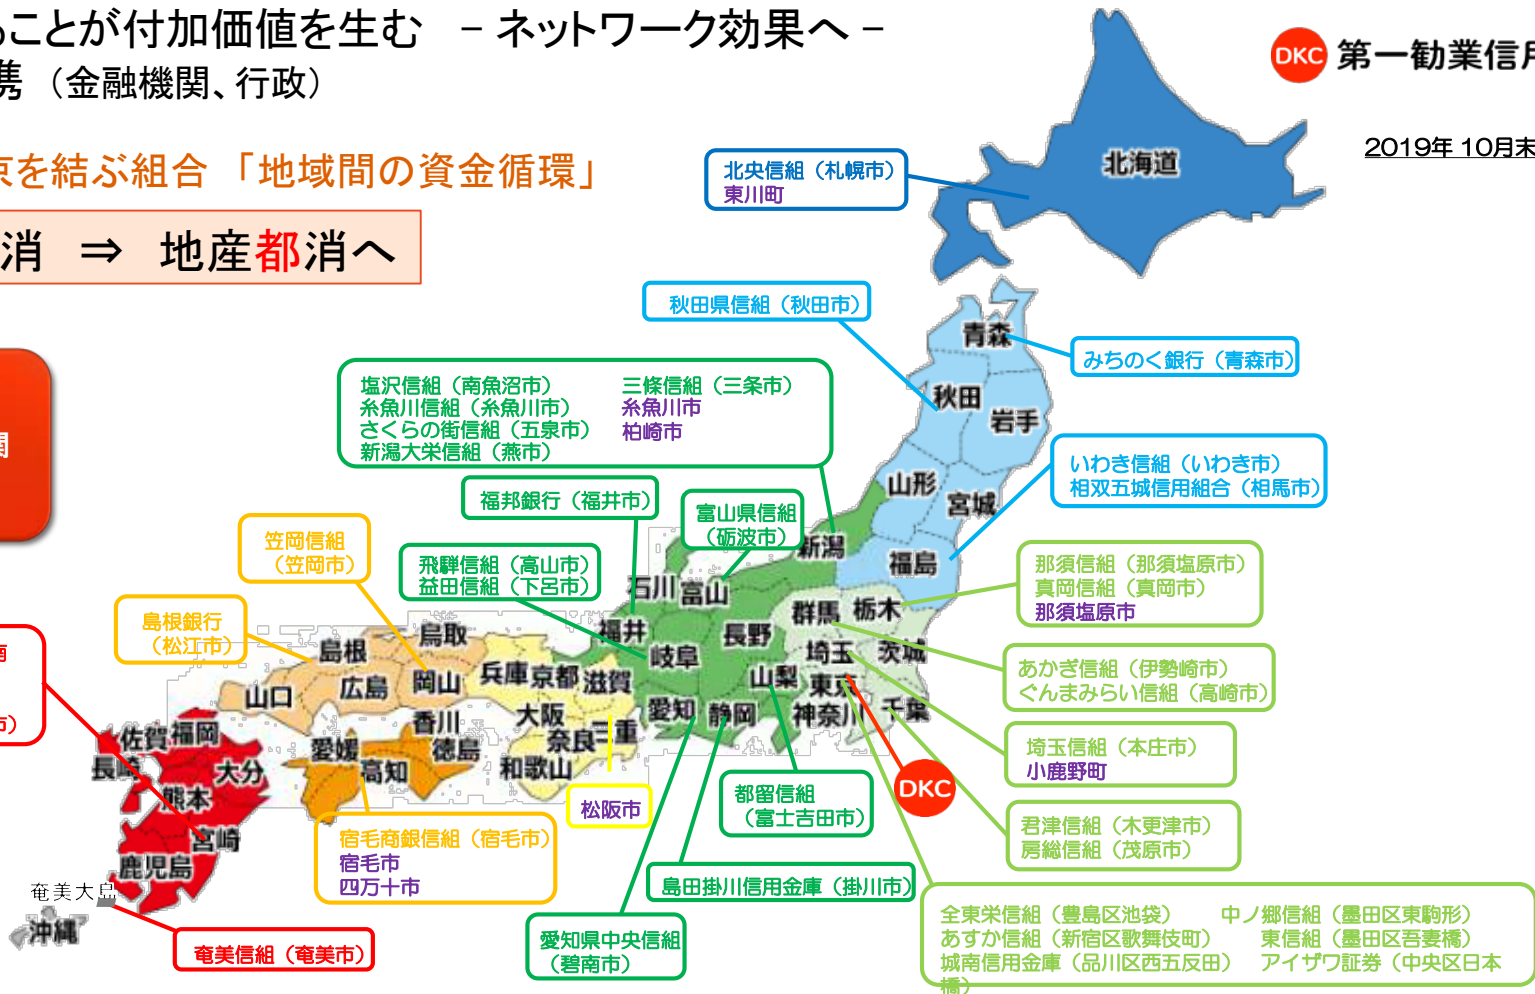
ることが付加価値を生む　－ネットワーク効果へ－
携（金融機関、行政）

京を結ぶ組合「地域間の資金循環」

消　⇒　地産都消へ

DKC 第一勧業信

2019年 10月末

北海道
北央信組（札幌市）
東川町

秋田県信組（秋田市）

青森
みちのく銀行（青森市）

秋田
岩手

塩沢信組（南魚沼市）
糸魚川信組（糸魚川市）
さくらの街信組（五泉市）
新潟大栄信組（燕市）
三條信組（三条市）
糸魚川市
柏崎市

いわき信組（いわき市）
相双五城信用組合（相馬市）

山形
宮城

福邦銀行（福井市）

富山県信組
（砺波市）

新潟

福島

笠岡信組
（笠岡市）

飛騨信組（高山市）
益田信組（下呂市）

石川　富山

那須信組（那須塩原市）
真岡信組（真岡市）
那須塩原市

島根銀行
（松江市）

群馬　栃木

鳥取
島根
福井
長野
岐阜
埼玉　茨城

あかぎ信組（伊勢崎市）
ぐんまみらい信組（高崎市）

山口
広島
岡山
兵庫
京都
滋賀
山梨
東京
千葉

佐賀
福岡
香川
大阪
愛知
静岡
神奈川

埼玉信組（本庄市）
小鹿野町

長崎
大分
愛媛
徳島
奈良
三重
高知
和歌山

熊本
宮崎

DKC

松阪市

都留信組
（富士吉田市）

君津信組（木更津市）
房総信組（茂原市）

鹿児島

宿毛商銀信組（宿毛市）
宿毛市
四万十市

奄美大島

島田掛川信用金庫（掛川市）

沖縄

愛知県中央信組
（碧南市）

奄美信組（奄美市）

全東栄信組（豊島区池袋）
あすか信組（新宿区歌舞伎町）
城南信用金庫（品川区西五反田）
中ノ郷信組（墨田区東駒形）
東信組（墨田区吾妻橋）
アイザワ証券（中央区日本橋）